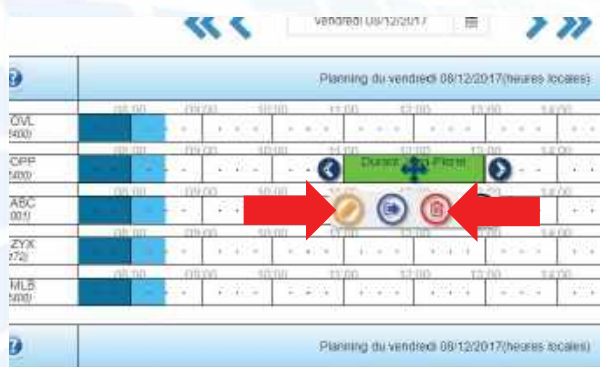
vendredi 08/12/2017

Planning du vendredi 08/12/2017(heures locales)

| | 08:00 | 09:00 | 10:00 | 11:00 | 12:00 | 13:00 | 14:00 |
|---|---|---|---|---|---|---|---|
| OVL 5400) | | | | | | | |
| OPP 5400) | 08:00 | 09:00 | 10:00 | Durand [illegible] Pierre | | | 14:00 |
| ABC 001) | 08:00 | 09:00 | 10:00 | | | | 14:00 |
| ZYX 272) | | | | | | | |
| MLB 5400) | 08:00 | 09:00 | 10:00 | 11:00 | 12:00 | 13:00 | 14:00 |

Planning du vendredi 08/12/2017(heures locales)